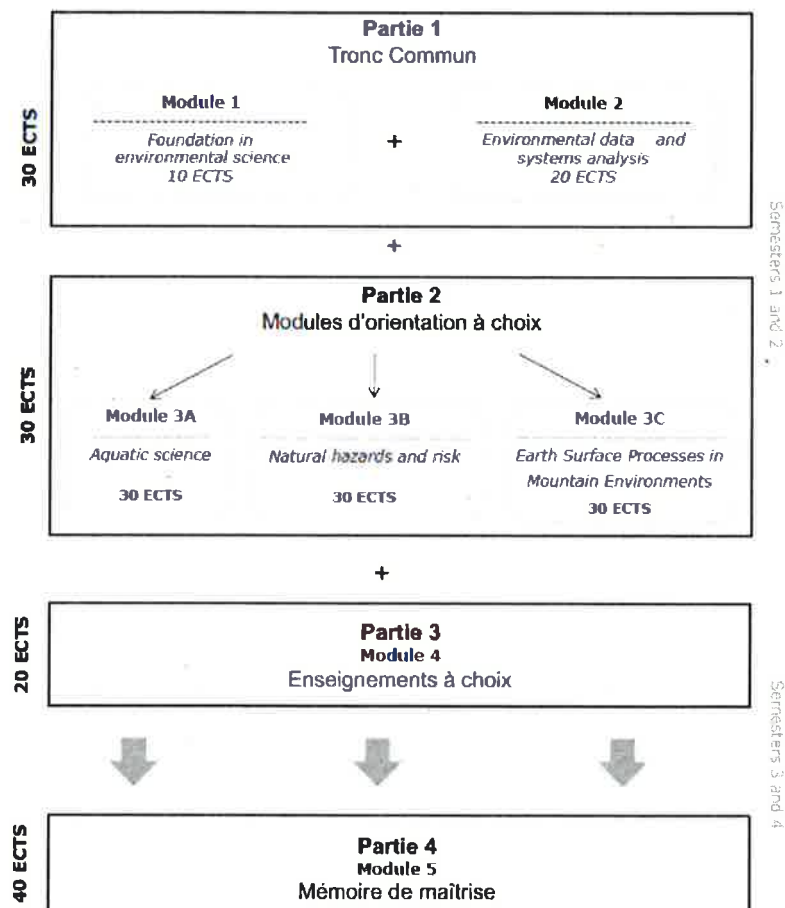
30 ECTS

Partie 1
Tronc Commun

Module 1
Foundation in environmental science
10 ECTS

+

Module 2
Environmental data and systems analysis
20 ECTS

Semesters 1 and 2

+

30 ECTS

Partie 2
Modules d'orientation à choix

Module 3A
Aquatic science
30 ECTS

Module 3B
Natural hazards and risk
30 ECTS

Module 3C
Earth Surface Processes in Mountain Environments
30 ECTS

+

20 ECTS

Partie 3
Module 4
Enseignements à choix

Semesters 3 and 4

40 ECTS

Partie 4
Module 5
Mémoire de maîtrise